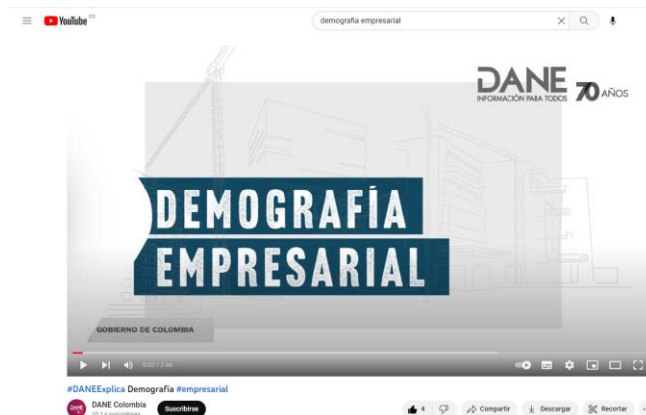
YouTube

demografia empresarial

DANE
INFORMACIÓN PARA TODOS
70 AÑOS

DEMOGRAFÍA
EMPRESARIAL

GOBIERNO DE COLOMBIA

0:02 / 2:46

#DANEExplica Demografia #empresarial

DANE Colombia
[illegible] suscriptores
Suscribirse

4
Compartir
Descargar
Recortar